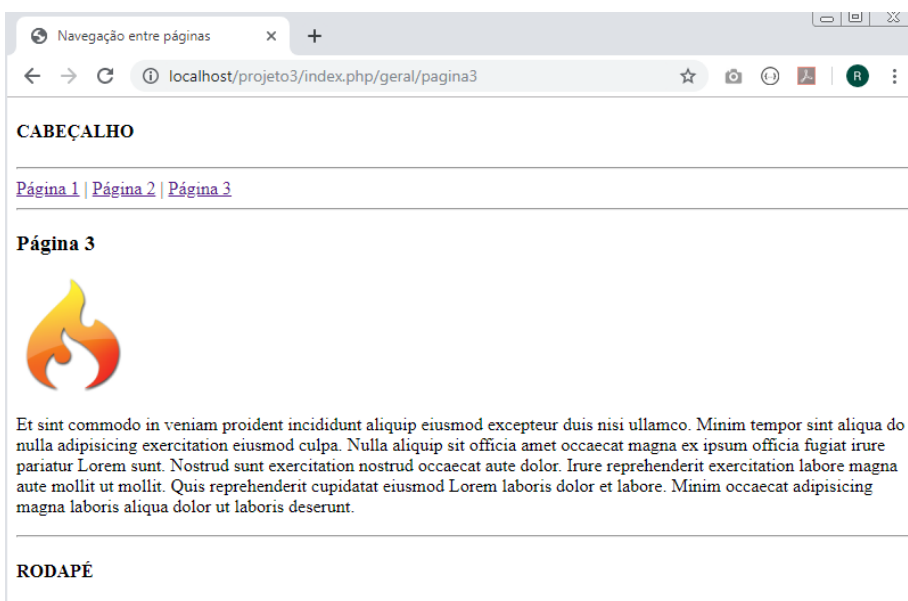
Navegação entre páginas × +

localhost/projeto3/index.php/geral/pagina3

R

CABEÇALHO

Página 1 | Página 2 | Página 3

Página 3

Et sint commodo in veniam proident incididunt aliquip eiusmod excepteur duis nisi ullamco. Minim tempor sint aliqua do nulla adipisicing exercitation eiusmod culpa. Nulla aliquip sit officia amet occaecat magna ex ipsum officia fugiat irure pariatur Lorem sunt. Nostrud sunt exercitation nostrud occaecat aute dolor. Irure reprehenderit exercitation labore magna aute mollit ut mollit. Quis reprehenderit cupidatat eiusmod Lorem laboris dolor et labore. Minim occaecat adipisicing magna laboris aliqua dolor ut laboris deserunt.

RODAPÉ